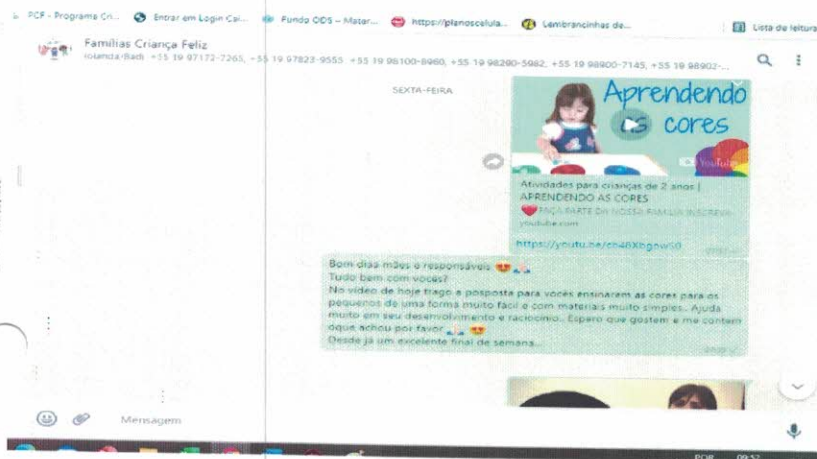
PCF - Programa Cri... Entrar em Login Cal... Fundo ODS – Mater... https://planoscelula... Lembrancinhas de... Lista de leitura

Famílias Criança Feliz
Iolanda Badi +55 19 97172-7265, +55 19 97823-9555, +55 19 98100-8980, +55 19 98290-5982, +55 19 98900-7145, +55 19 98902-...

SEXTA-FEIRA

Aprendendo as cores

YouTube

Atividades para crianças de 2 anos | APRENDENDO AS CORES
FAÇA PARTE DA NOSSA FAMÍLIA INSCREVA-
youtube.com

https://youtu.be/ch46Xbgnw50

Bom dias mães e responsáveis
Tudo bem com vocês?
No vídeo de hoje trago a pposta para vocês ensinarem as cores para os pequenos de uma forma muito fácil e com materiais muito simples.. Ajuda muito em seu desenvolvimento e raciocínio.. Espero que gostem e me contem oque achou por favor
Desde já um excelente final de semana...

Mensagem

POR 09:57